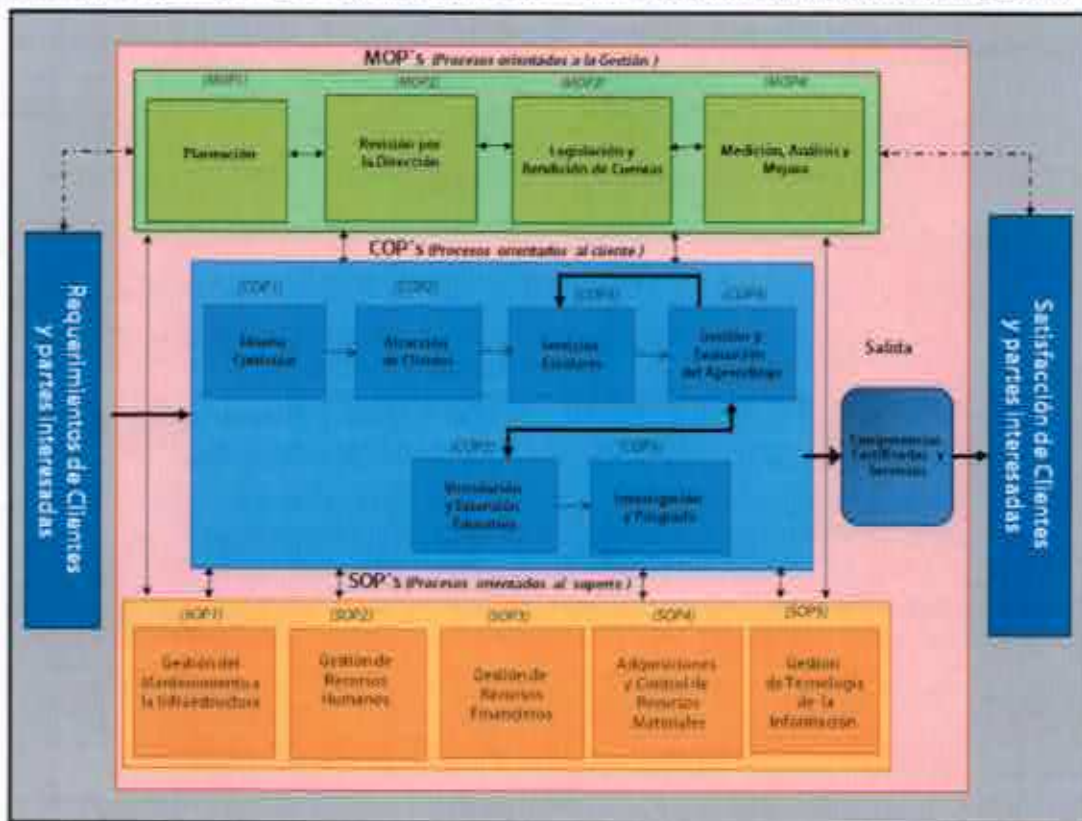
MOP´s (Procesos orientados a la Gestión )

(MOP1)
Planeación

(MOP2)
Revisión por la Dirección

(MOP3)
Legislación y Rendición de Cuentas

(MOP4)
Medición, Análisis y Mejora

Requerimientos de Clientes y partes interesadas

COP´s (Procesos orientados al cliente )

(COP1)
Diseño Curricular

(COP2)
Atracción de Clientes

(COP3)
Servicios Escolares

(COP4)
Gestión y Evaluación del Aprendizaje

(COP5)
Vinculación y Extensión Educativa

(COP6)
Investigación y Posgrado

Salida

Competencias Certificadas y Servicios

Satisfacción de Clientes y partes interesadas

SOP´s (Procesos orientados al soporte )

(SOP1)
Gestión del Mantenimiento a la Infraestructura

(SOP2)
Gestión de Recursos Humanos

(SOP3)
Gestión de Recursos Financieros

(SOP4)
Adquisiciones y Control de Recursos Materiales

(SOP5)
Gestión de Tecnología de la Información